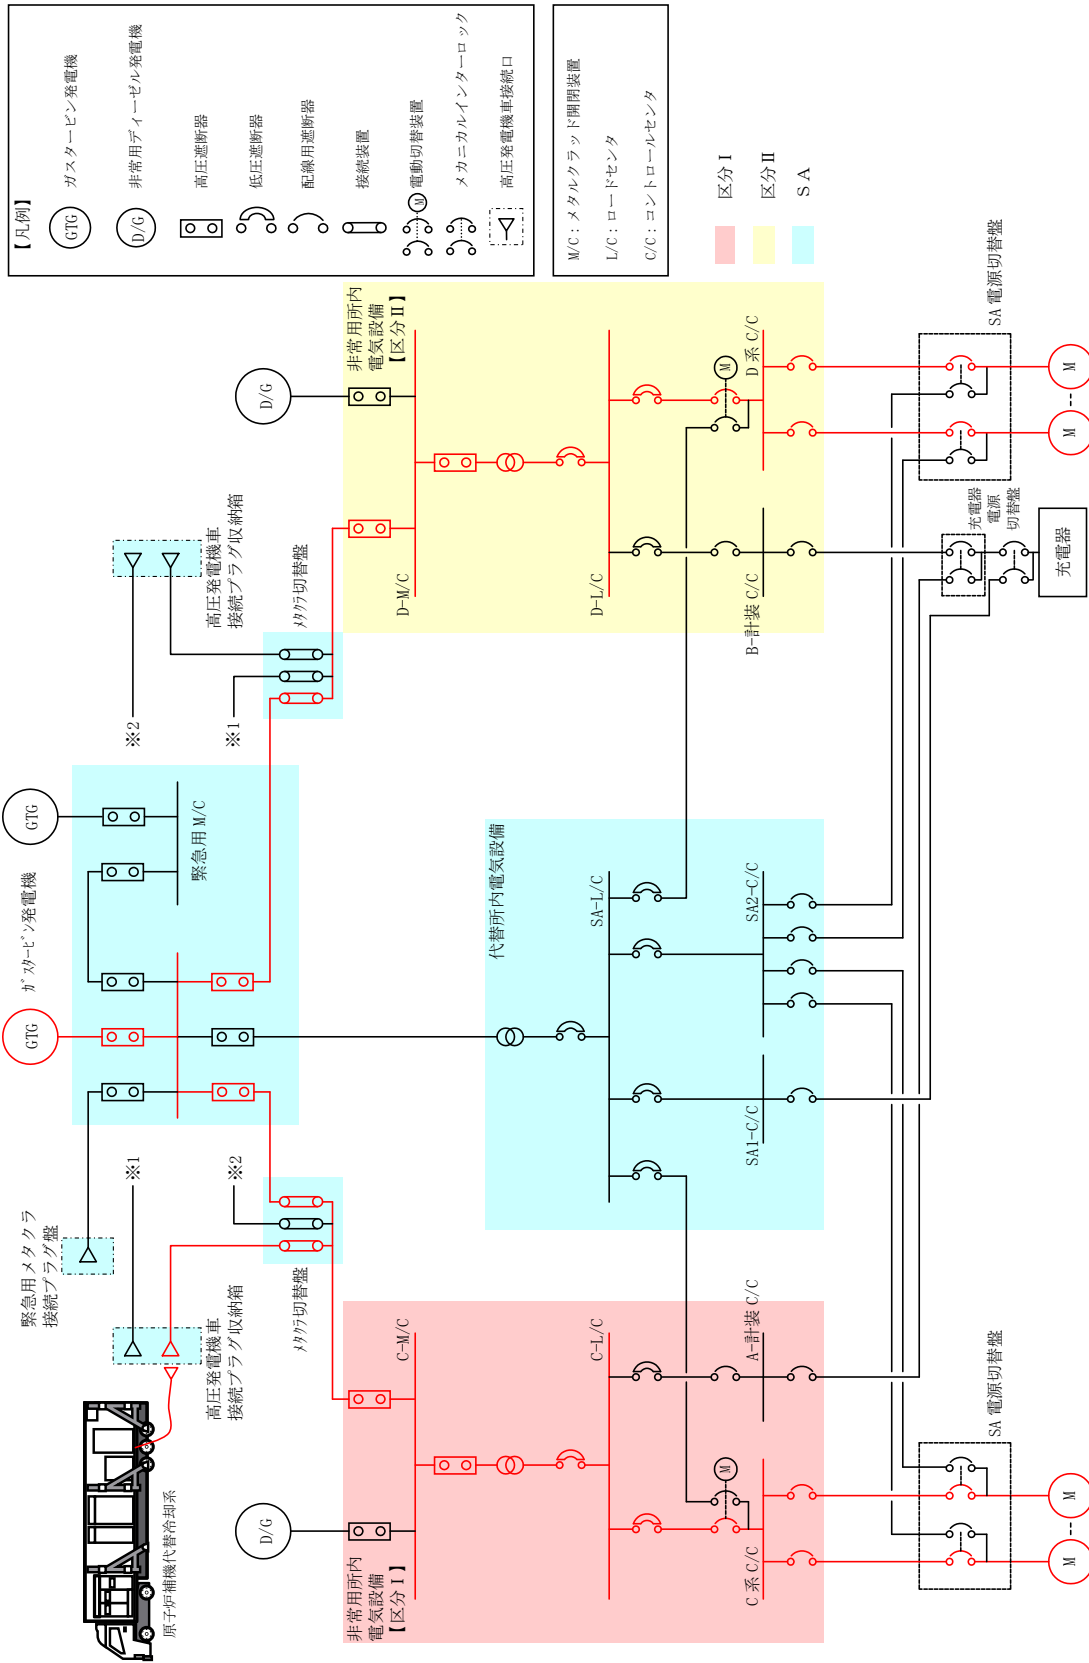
【凡例】
GTG ガスタービン発電機
D/G 非常用ディーゼル発電機
高圧遮断器
低圧遮断器
配線用遮断器
接続装置
M 電動切替装置
メカニカルインターロック
高圧発電機車接続口

M/C：メタルクラッド開閉装置
L/C：ロードセンタ
C/C：コントロールセンタ

区分 I
区分 II
S A

非常用所内電気設備【区分 II】
D/G
D-M/C
D-L/C
M
D 系 C/C
B-計装 C/C
SA 電源切替盤
M
M
充電器電源切替盤
充電器

高圧発電機車接続プラグ収納箱
メタクラ切替盤
※2
※1

GTG
ガスタービン発電機
緊急用 M/C
GTG

代替所内電気設備
SA-L/C
SA2-C/C
SA1-C/C

※1
※2
緊急用メタクラ接続プラグ盤
高圧発電機車接続プラグ収納箱
メタクラ切替盤

原子炉補機代替冷却系

非常用所内電気設備【区分 I】
D/G
C-M/C
C-L/C
A-計装 C/C
M
C 系 C/C
SA 電源切替盤
M
M